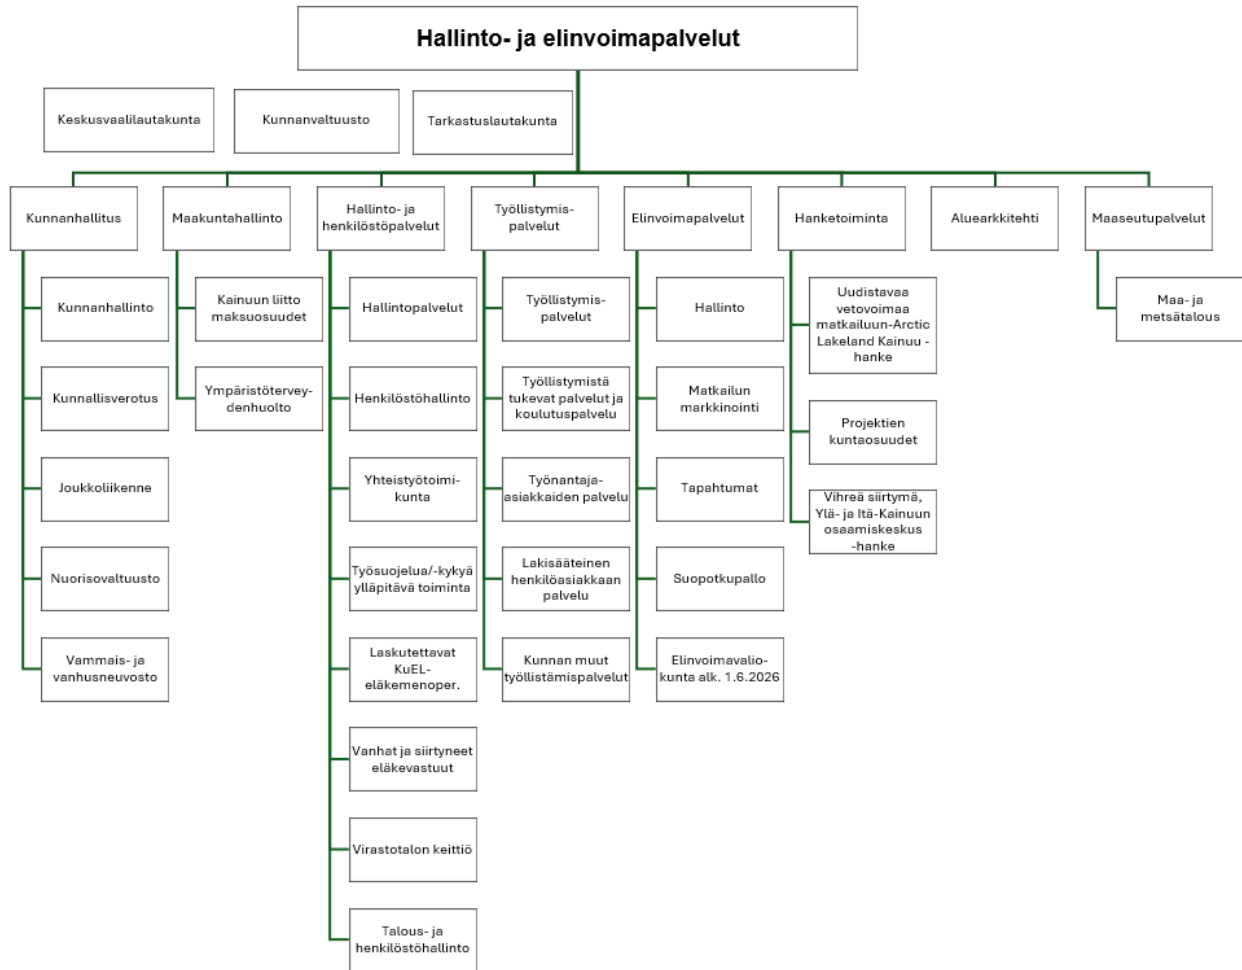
Hallinto- ja elinvoimapalvelut

Keskusvaalilautakunta

Kunnanvaltuusto

Tarkastuslautakunta

Kunnanhallitus

Kunnanhallinto

Kunnallisverotus

Joukkoliikenne

Nuorisovaltuusto

Vammais- ja vanhusneuvosto

Maakuntahallinto

Kainuun liitto maksuosuudet

Ympäristöterveydenhuolto

Hallinto- ja henkilöstöpalvelut

Hallintopalvelut

Henkilöstöhallinto

Yhteistyötoimikunta

Työsuojelua/-kykyä ylläpitävä toiminta

Laskutettavat KuEL-eläkemenoper.

Vanhat ja siirtyneet eläkevastuut

Virastotalon keittiö

Talous- ja henkilöstöhallinto

Työllistymispalvelut

Työllistymispalvelut

Työllistymistä tukevat palvelut ja koulutuspalvelu

Työnantaja-asiakkaiden palvelu

Lakisääteinen henkilöasiakkaan palvelu

Kunnan muut työllistämispalvelut

Elinvoimapalvelut

Hallinto

Matkailun markkinointi

Tapahtumat

Suopotkupallo

Elinvoimavaliokunta alk. 1.6.2026

Hanketoiminta

Uudistavaa vetovoimaa matkailuun-Arctic Lakeland Kainuu -hanke

Projektien kuntaosuudet

Vihreä siirtymä, Ylä- ja Itä-Kainuun osaamiskeskus -hanke

Aluearkkitehti

Maaseutupalvelut

Maa- ja metsätalous